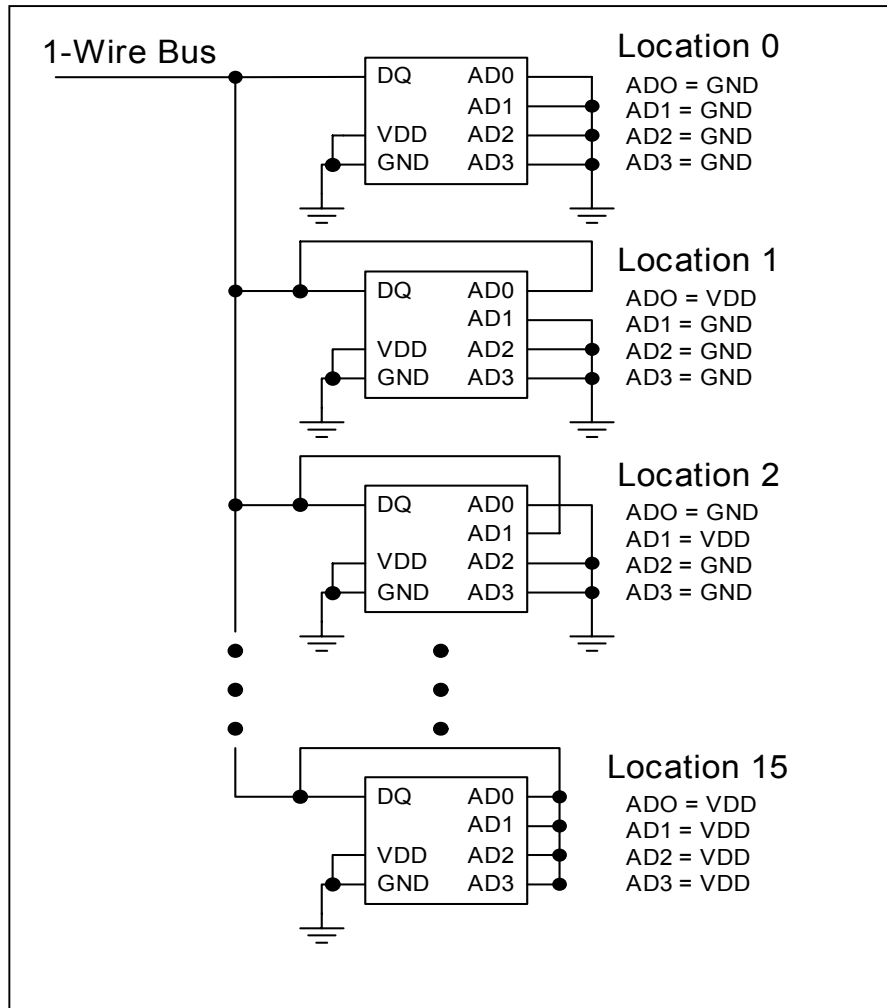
1-Wire Bus

Location 0

DQ AD0
AD1
VDD AD2
GND AD3

ADO = GND
AD1 = GND
AD2 = GND
AD3 = GND

Location 1

DQ AD0
AD1
VDD AD2
GND AD3

ADO = VDD
AD1 = GND
AD2 = GND
AD3 = GND

Location 2

DQ AD0
AD1
VDD AD2
GND AD3

ADO = GND
AD1 = VDD
AD2 = GND
AD3 = GND

Location 15

DQ AD0
AD1
VDD AD2
GND AD3

ADO = VDD
AD1 = VDD
AD2 = VDD
AD3 = VDD